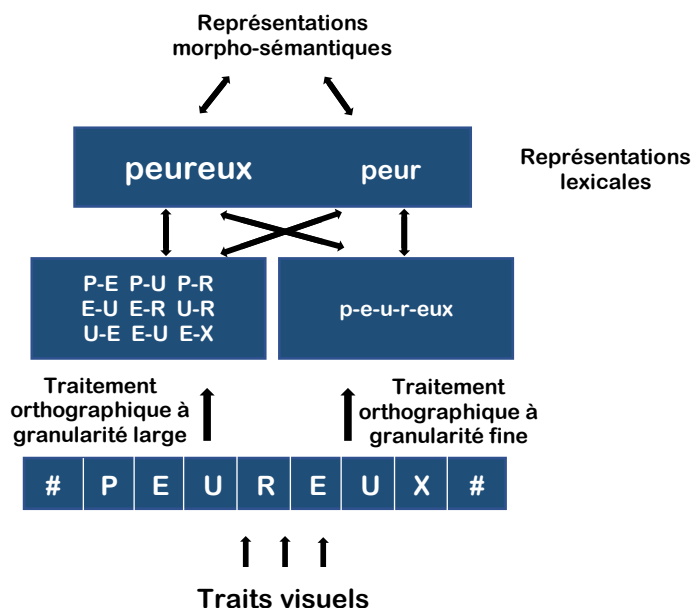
Représentations morpho-sémantiques

peureux peur

Représentations lexicales

P-E P-U P-R
E-U E-R U-R
U-E E-U E-X

p-e-u-r-eux

Traitement orthographique à granularité large

Traitement orthographique à granularité fine

| # | P | E | U | R | E | U | X | # |
|---|---|---|---|---|---|---|---|---|

Traits visuels